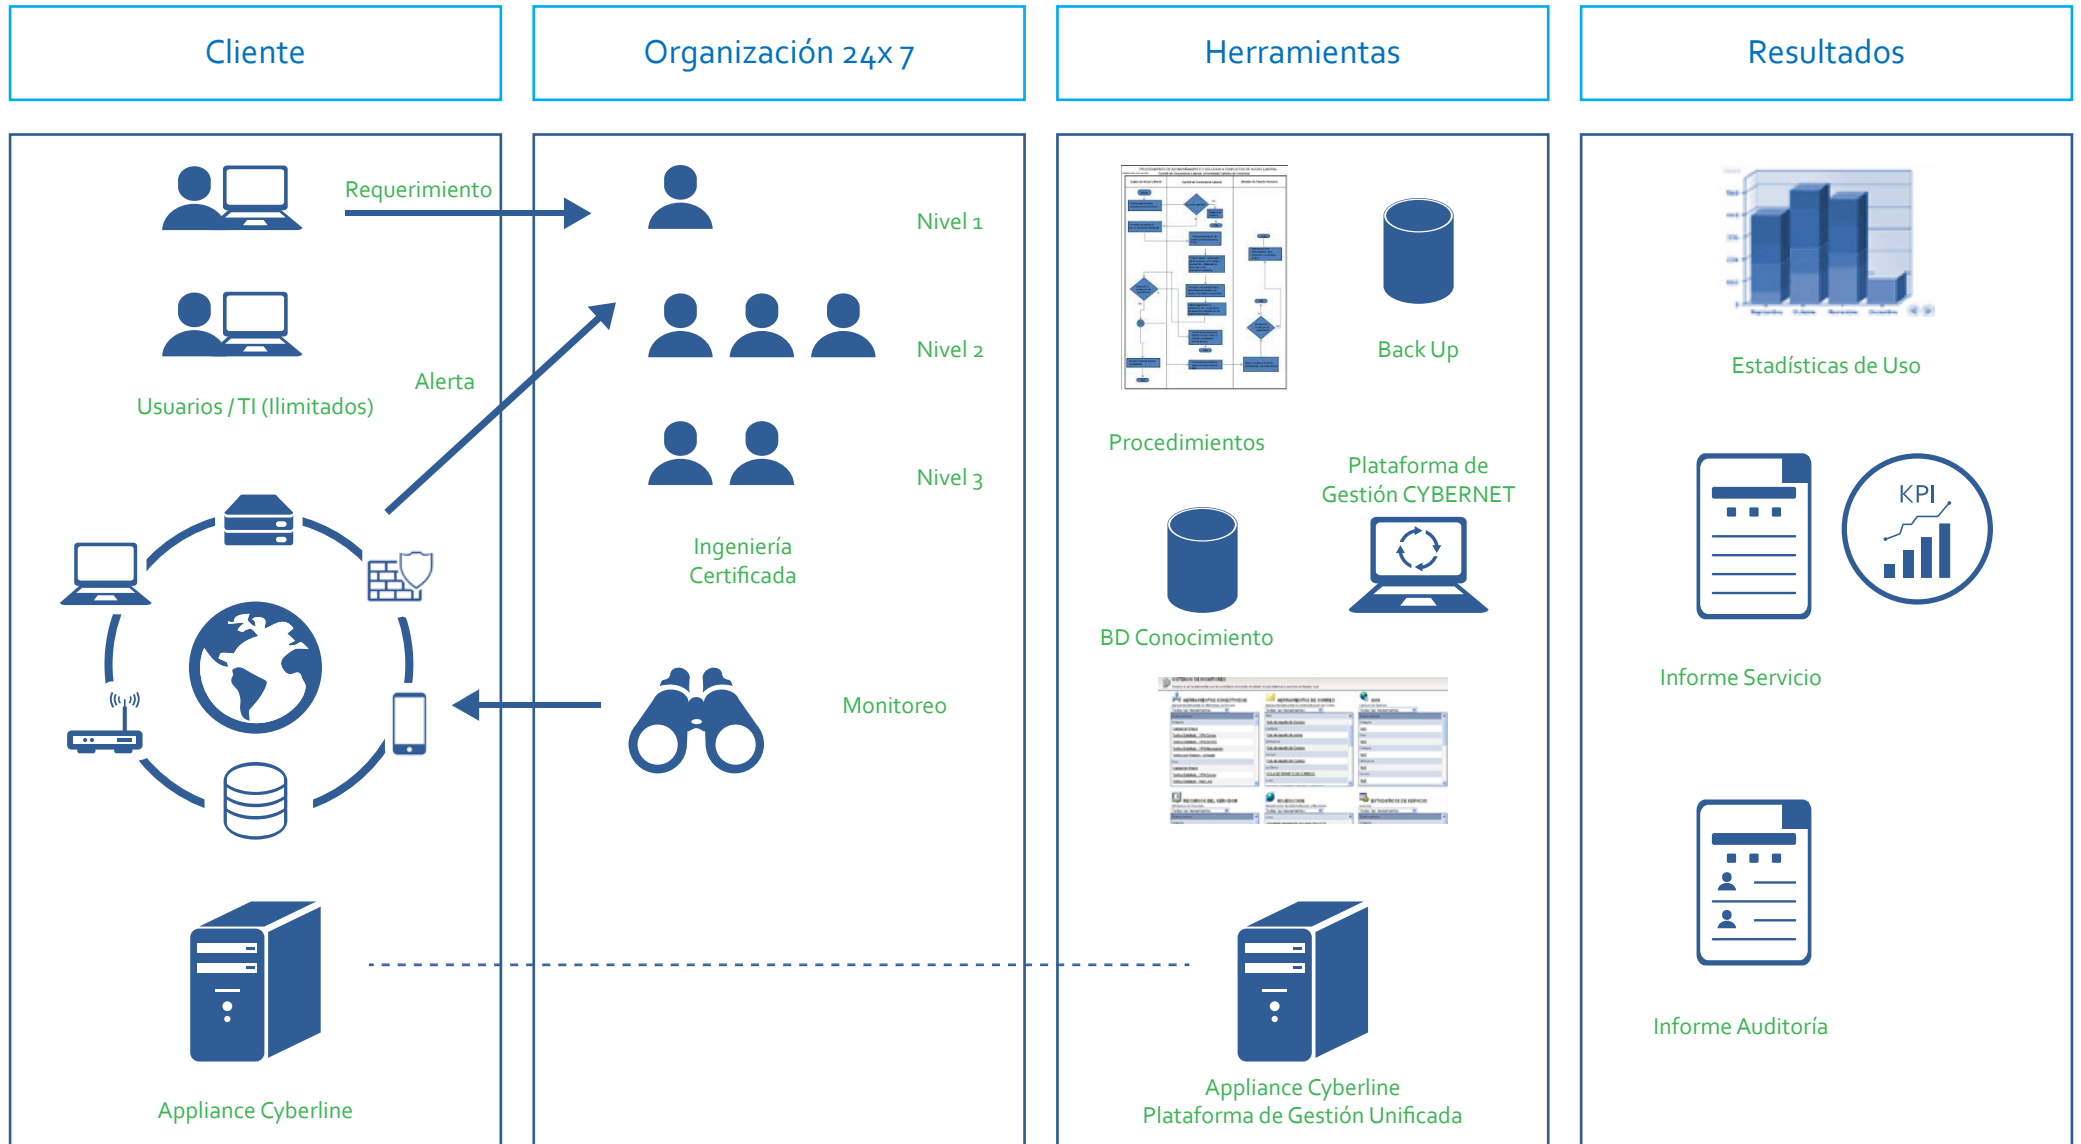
Cliente

Organización 24x 7

Herramientas

Resultados

Requerimiento

Usuarios / TI (Ilimitados)

Alerta

Appliance Cyberline

Nivel 1

Nivel 2

Nivel 3

Ingeniería Certificada

Monitoreo

Procedimientos

Back Up

Plataforma de Gestión CYBERNET

BD Conocimiento

Appliance Cyberline
Plataforma de Gestión Unificada

Estadísticas de Uso

KPI

Informe Servicio

Informe Auditoría